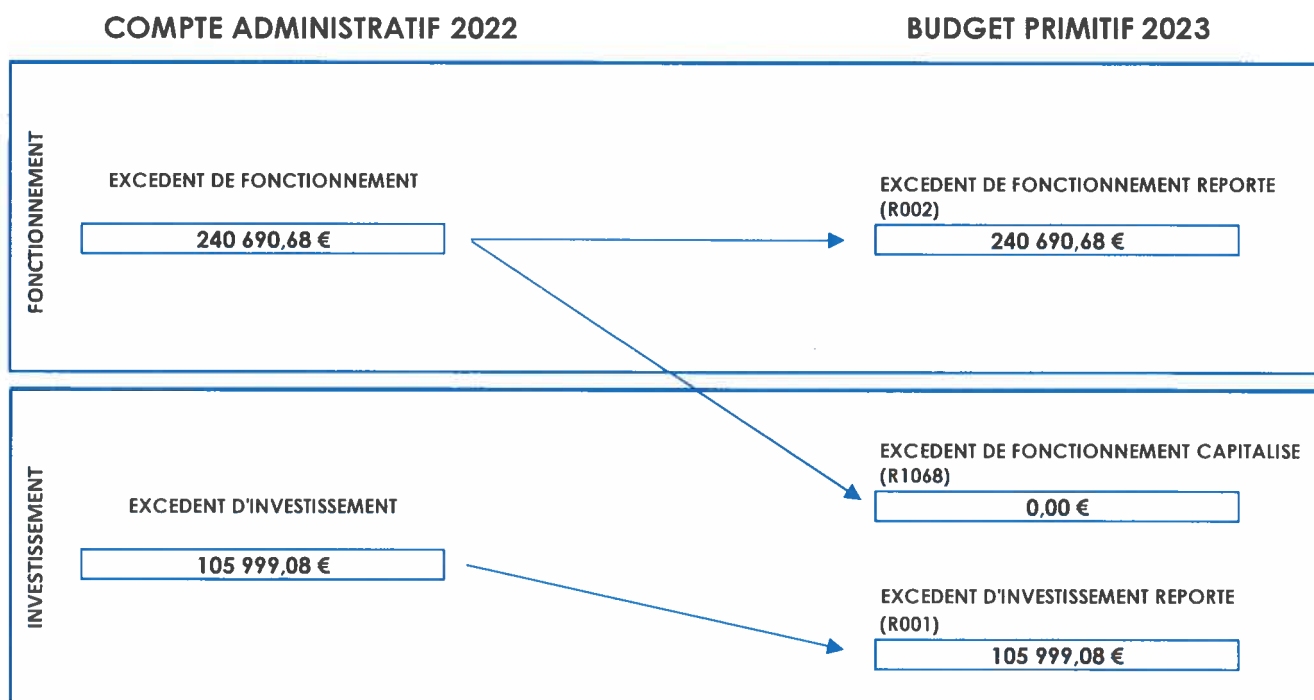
COMPTE ADMINISTRATIF 2022

BUDGET PRIMITIF 2023

FONCTIONNEMENT

EXCEDENT DE FONCTIONNEMENT

240 690,68 €

EXCEDENT DE FONCTIONNEMENT REPORTE (R002)

240 690,68 €

INVESTISSEMENT

EXCEDENT DE FONCTIONNEMENT CAPITALISE (R1068)

0,00 €

EXCEDENT D'INVESTISSEMENT

105 999,08 €

EXCEDENT D'INVESTISSEMENT REPORTE (R001)

105 999,08 €